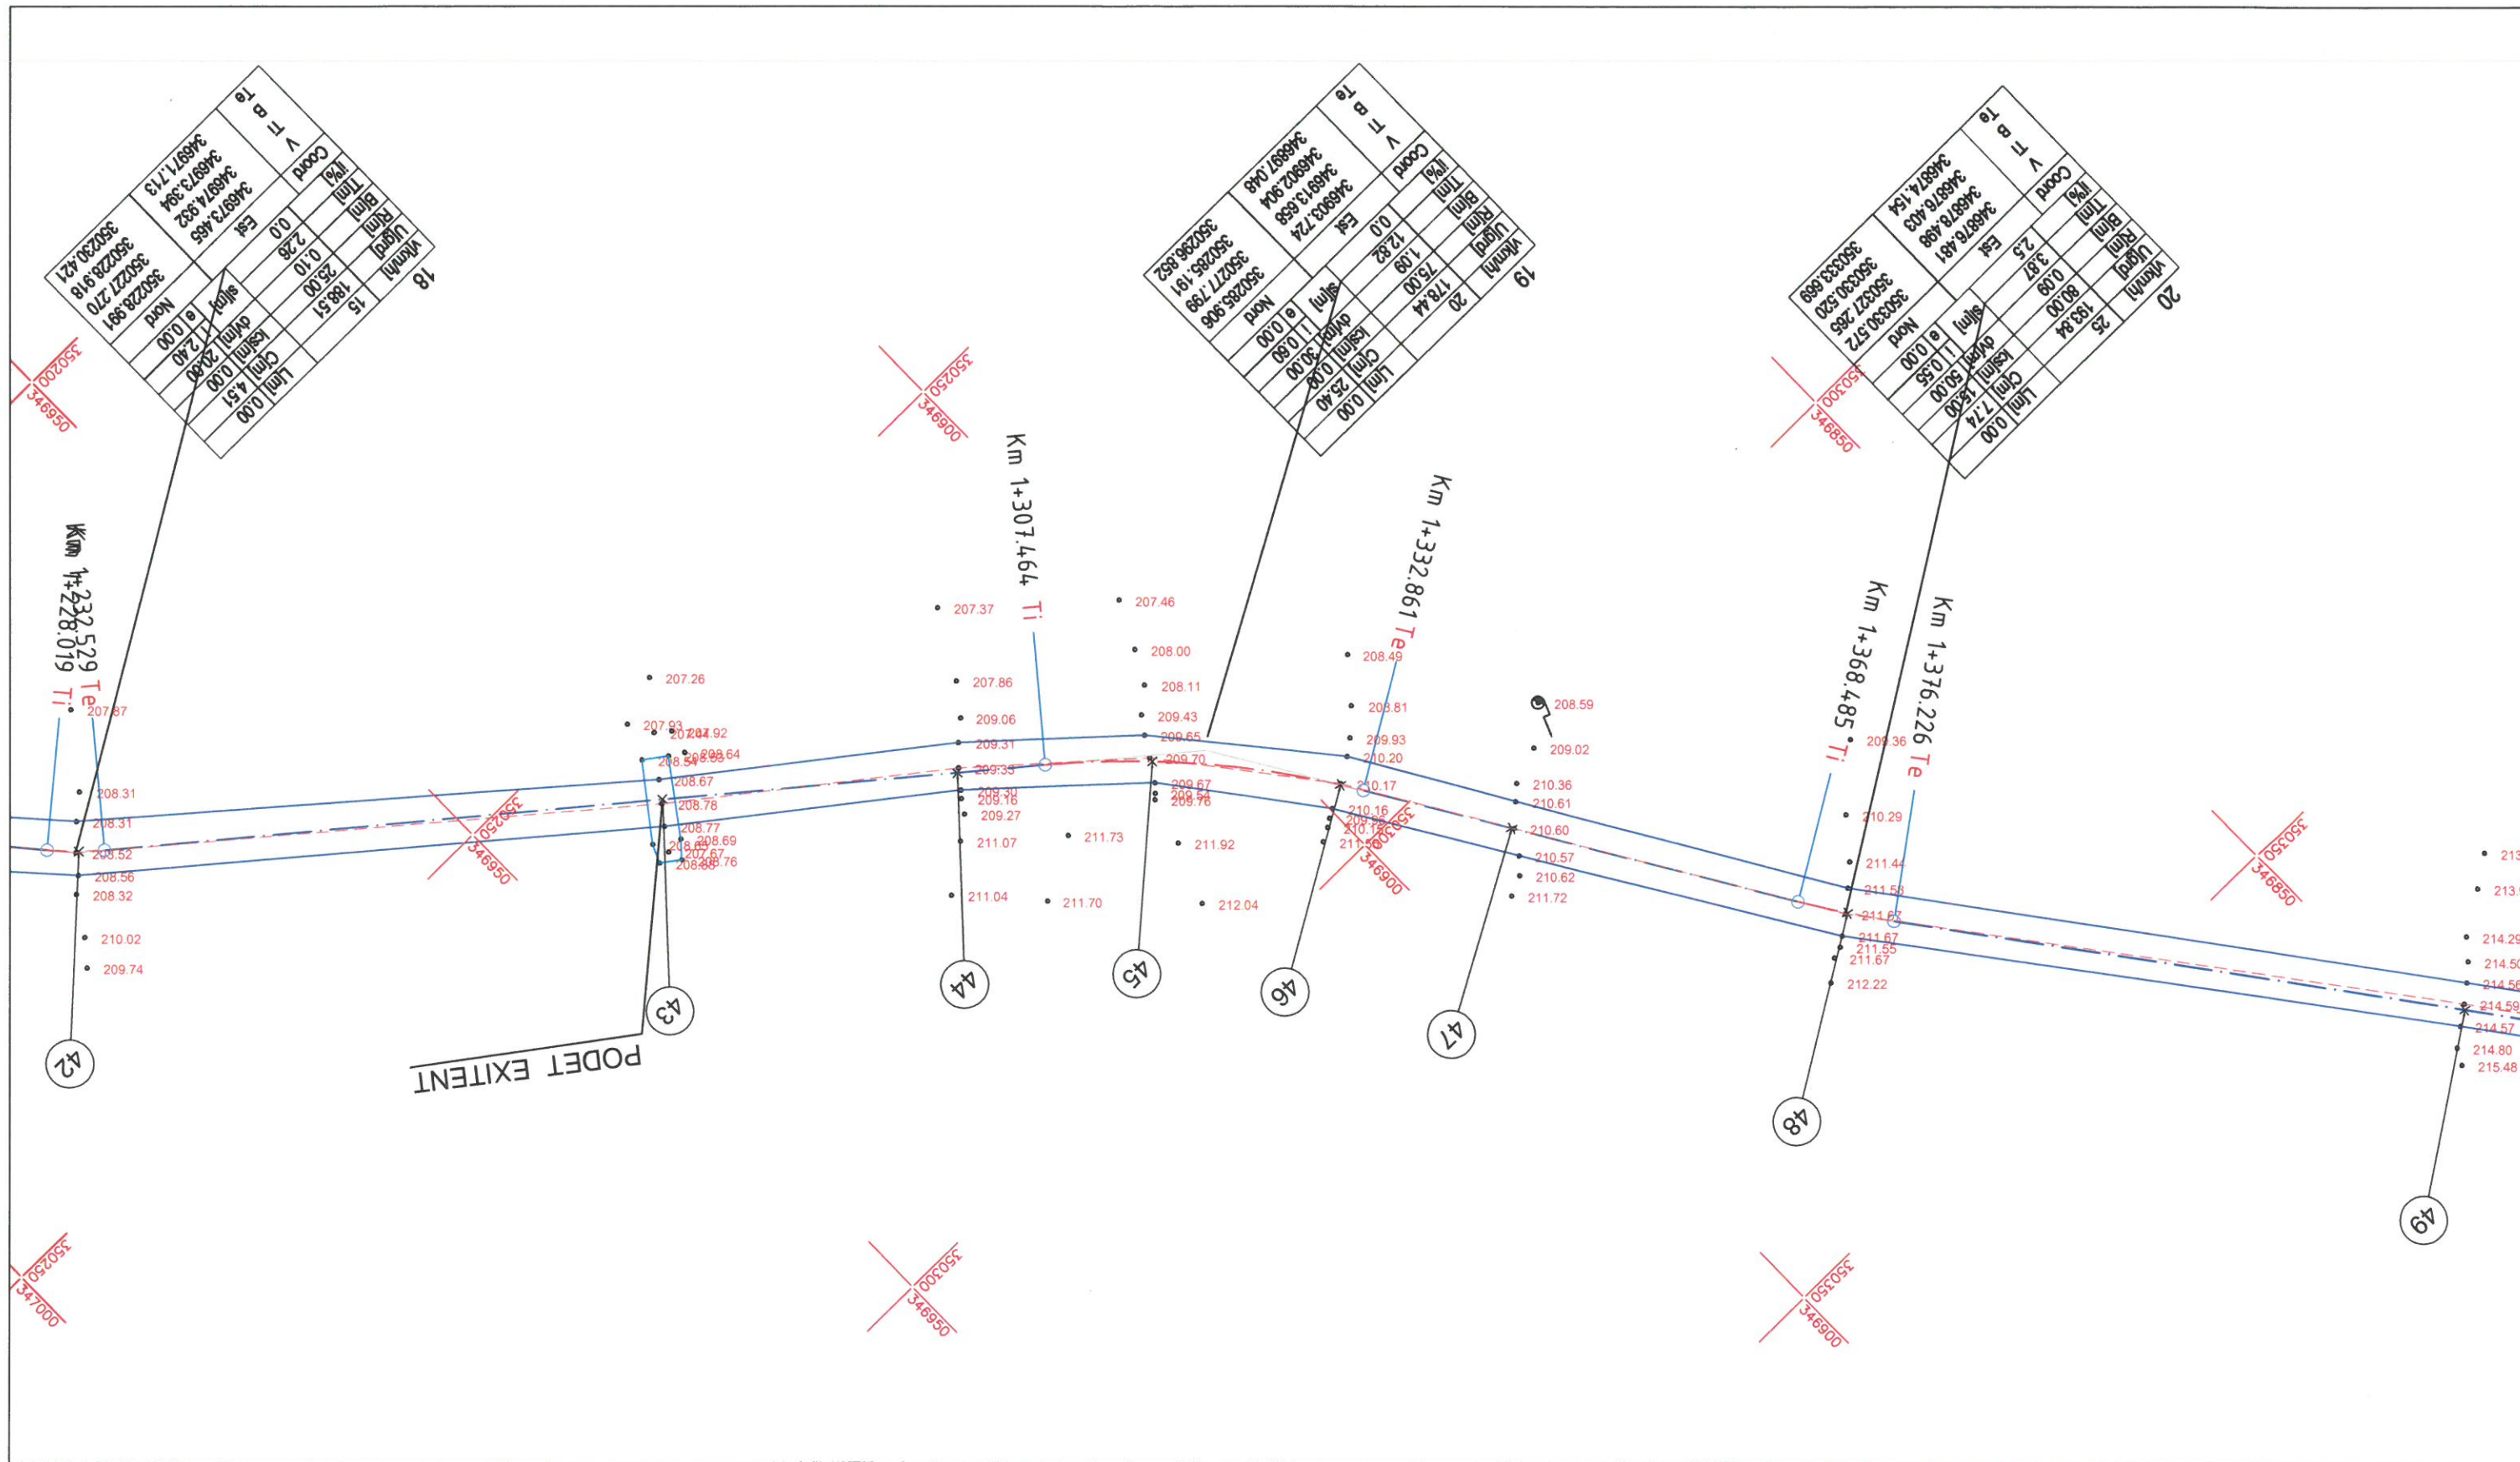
18
V(km/h) 15
U(grd) 188.51
R(m) 25.00
B(m) 0.10
T(m) 2.26
i(%) 0.0
Coord Est Nord
V 346971.713 350230.421
Ti 346973.394 350228.918
B 346974.932 350227.270
Te 346973.465 350228.991
s(m) e 0.00
dv(m) l 2.40
ls(m) 20.00
C(m) 0.00
L(m) 4.51
L(m) 0.00

19
V(km/h) 20
U(grd) 178.44
R(m) 75.00
B(m) 1.09
T(m) 12.82
i(%) 0.0
Coord Est Nord
V 346897.048 350296.852
Ti 346902.904 350285.191
B 346913.658 350277.799
Te 346903.724 350285.906
s(m) e 0.00
dv(m) l 0.60
ls(m) 30.00
C(m) 0.00
L(m) 25.40
L(m) 0.00

20
V(km/h) 25
U(grd) 193.84
R(m) 80.00
B(m) 0.09
T(m) 3.87
i(%) 2.5
Coord Est Nord
V 346874.154 350333.669
Ti 346876.403 350330.520
B 346878.498 350327.265
Te 346876.481 350330.572
s(m) e 0.00
dv(m) l 0.55
ls(m) 50.00
C(m) 15.00
L(m) 7.74
L(m) 0.00

350200 346950
350250 346900
350300 346850
350250 346950
350300 346900
350350 346850
350250 347000
350300 346950
350350 346900

Km 1+232.529 Te
Km 1+228.019 Ti
Km 1+307.464 Ti
Km 1+332.861 Te
Km 1+368.485 Ti
Km 1+376.226 Te

207.87 208.31 208.31 208.52 208.56 208.32 210.02 209.74
207.26 207.93 207.94 207.92 208.64 208.54 208.55 208.67 208.78 208.77 208.69 208.67 207.67 208.76 208.88
207.37 207.86 209.06 209.31 209.35 209.30 209.16 209.27 211.07 211.04
207.46 208.00 208.11 209.43 209.65 209.70 209.67 209.54 209.76 211.73 211.92 211.70 212.04
208.49 208.81 209.93 210.20 210.17 210.16 209.96 210.15 211.50
208.59 209.02 210.36 210.61 210.60 210.57 210.62 211.72
209.36 210.29 211.44 211.53 211.67 211.67 211.55 211.67 212.22
213 213 214.29 214.50 214.56 214.59 214.57 214.80 215.48

42 43 44 45 46 47 48 49
PODET EXITENT